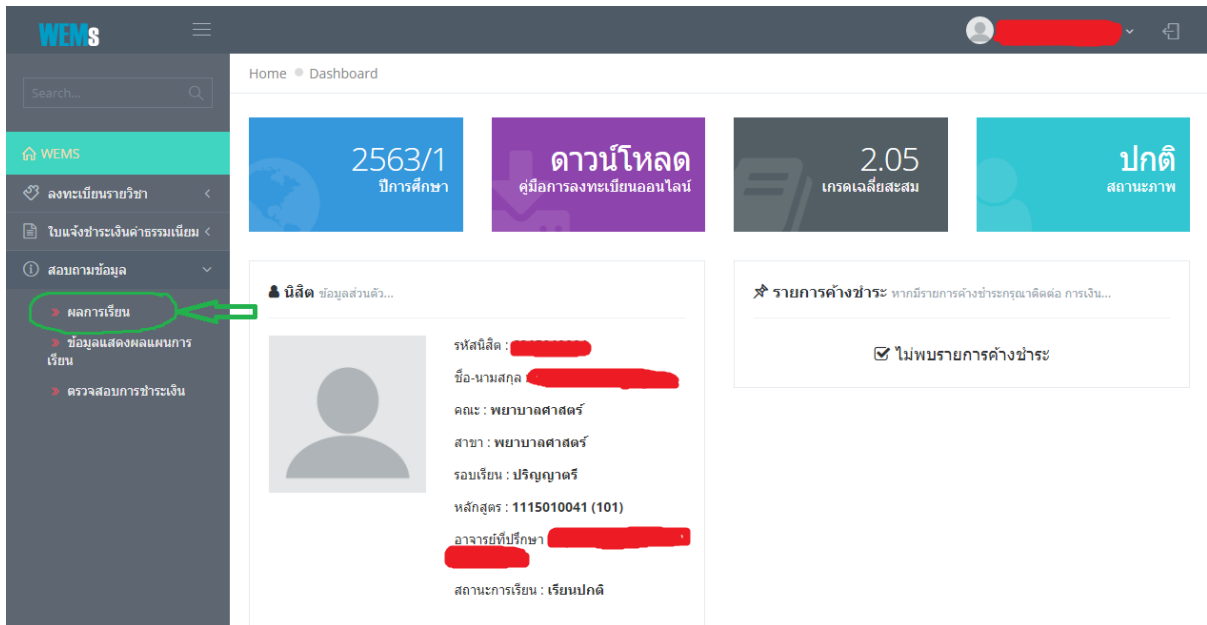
WEMS

Search...

WEMS

ลงทะเบียนรายวิชา

ใบแจ้งชำระเงินค่าธรรมเนียม

สอบถามข้อมูล

ผลการเรียน

ข้อมูลแสดงผลแผนการเรียน

ตรวจสอบการชำระเงิน

Home Dashboard

2563/1
ปีการศึกษา

ดาวน์โหลด
คู่มือการลงทะเบียนออนไลน์

2.05
เกรดเฉลี่ยสะสม

ปกติ
สถานะภาพ

นิสิต ข้อมูลส่วนตัว...

รหัสนิสิต : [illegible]

ชื่อ-นามสกุล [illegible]

คณะ : พยาบาลศาสตร์

สาขา : พยาบาลศาสตร์

รอบเรียน : ปริญญาตรี

หลักสูตร : 1115010041 (101)

อาจารย์ที่ปรึกษา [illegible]

สถานะการเรียน : เรียนปกติ

รายการค้างชำระ หากมีรายการค้างชำระกรุณาติดต่อ การเงิน...

ไม่พบรายการค้างชำระ